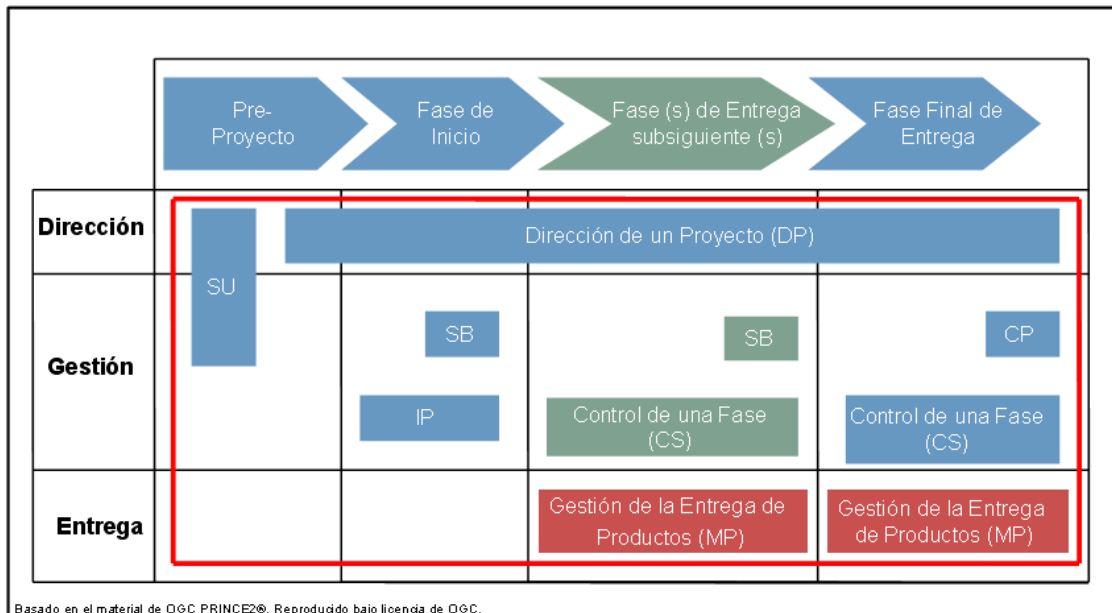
Pre-Proyecto

Fase de Inicio

Fase (s) de Entrega subsiguiente (s)

Fase Final de Entrega

Dirección

Dirección de un Proyecto (DP)

SU

Gestión

SB

SB

CP

IP

Control de una Fase (CS)

Control de una Fase (CS)

Entrega

Gestión de la Entrega de Productos (MP)

Gestión de la Entrega de Productos (MP)

Basado en el material de OGC PRINCE2®. Reproducido bajo licencia de OGC.